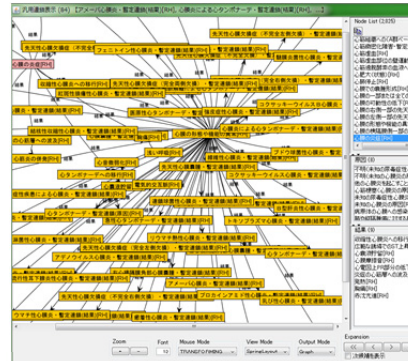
共起連想表示 (94) 【アメーバ心膜炎・整定連続(結果)[RH], 心膜炎によるタンポナーデ・整定連続(結果)[RH]...

Node List (2,925)

先天性心膜欠損 (不完全形欠損)
フェトレイン性心膜炎
心膜の炎症[RH]
先天性心膜欠損・整定連続(結果)[RH]
心膜炎・整定連続(結果)[RH]
ウイルス性心膜炎
コクサッキーウイルス心膜炎
心膜炎によるタンポナーデ・整定連続(結果)[RH]
心タンポナーデ
心膜炎・整定連続(結果)[RH]
心膜炎
アメーバ心膜炎
心膜炎の後遺
ウマチ性心膜炎・整定連続(結果)[RH]
結果
原因

Zoom
Font 12
Mouse Mode TRANSFORMING
View Mode
Output Mode Graph
Expansion